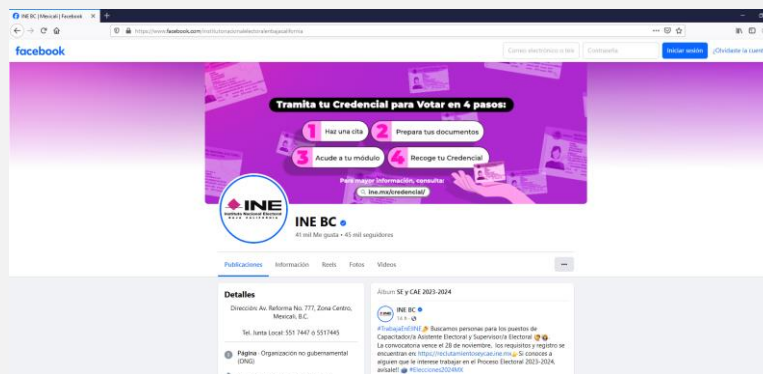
INE BC | Mexicali | Facebook ×
https://www.facebook.com/institutonacionalelectoralenbajacalifornia

facebook
Correo electrónico o teléfono
Contraseña
Iniciar sesión
¿Olvidaste la cuenta?

Tramita tu Credencial para Votar en 4 pasos:
1 Haz una cita
2 Prepara tus documentos
3 Acude a tu módulo
4 Recoge tu Credencial
Para mayor información, consulta:
ine.mx/credencial/

INE
Instituto Nacional Electoral
BAJA CALIFORNIA

INE BC
41 mil Me gusta • 45 mil seguidores

Publicaciones
Información
Reels
Fotos
Videos
···

Detalles
Dirección: Av. Reforma No. 777, Zona Centro, Mexicali, B.C.
Tel. Junta Local: 551 7447 ó 5517445
Página · Organización no gubernamental (ONG)

Álbum SE y CAE 2023-2024
INE BC
14 h
#TrabajaEnElINE Buscamos personas para los puestos de Capacitador/a Asistente Electoral y Supervisor/a Electoral
La convocatoria vence el 28 de noviembre, los requisitos y registro se encuentran en: https://reclutamientoseycae.ine.mx Si conoces a alguien que le interese trabajar en el Proceso Electoral 2023-2024, avísale! #Elecciones2024MX